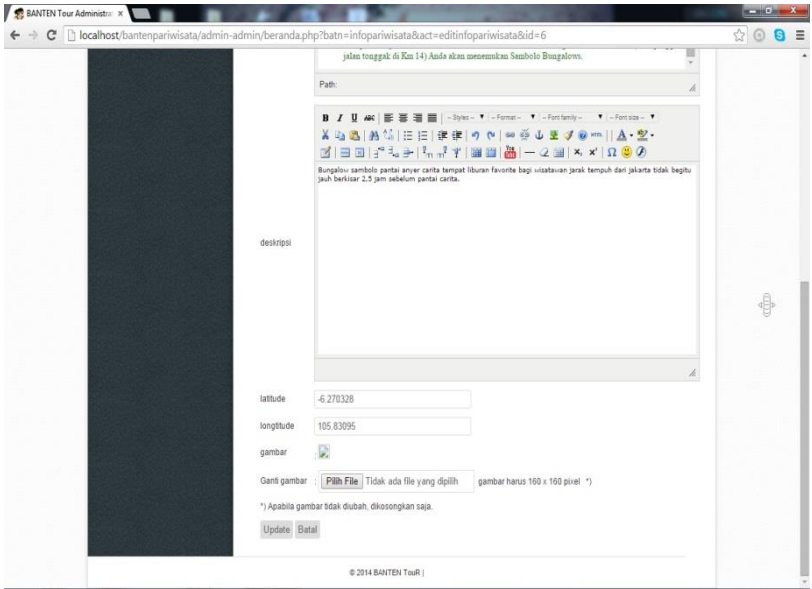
BANTEN Tour Administra ×

localhost/bantenpariwisata/admin-admin/beranda.php?batn=infopariwisata&act=editinfopariwisata&id=6

jalan tonggak di Km 14) Anda akan menemukan Sambolo Bungalows.

Path:

-- Styles -- -- Format -- -- Font family -- -- Font size --

Bungalow sambolo pantai anyer carita tempat liburan favorite bagi wisatawan jarak tempuh dari jakarta tidak begitu jauh berkisar 2.5 jam sebelum pantai carita.

deskripsi

latitude -6.270328

longtitude 105.83095

gambar

Ganti gambar : Pilih File Tidak ada file yang dipilih gambar harus 160 x 160 pixel *)

*) Apabila gambar tidak diubah, dikosongkan saja.

Update Batal

© 2014 BANTEN TouR |